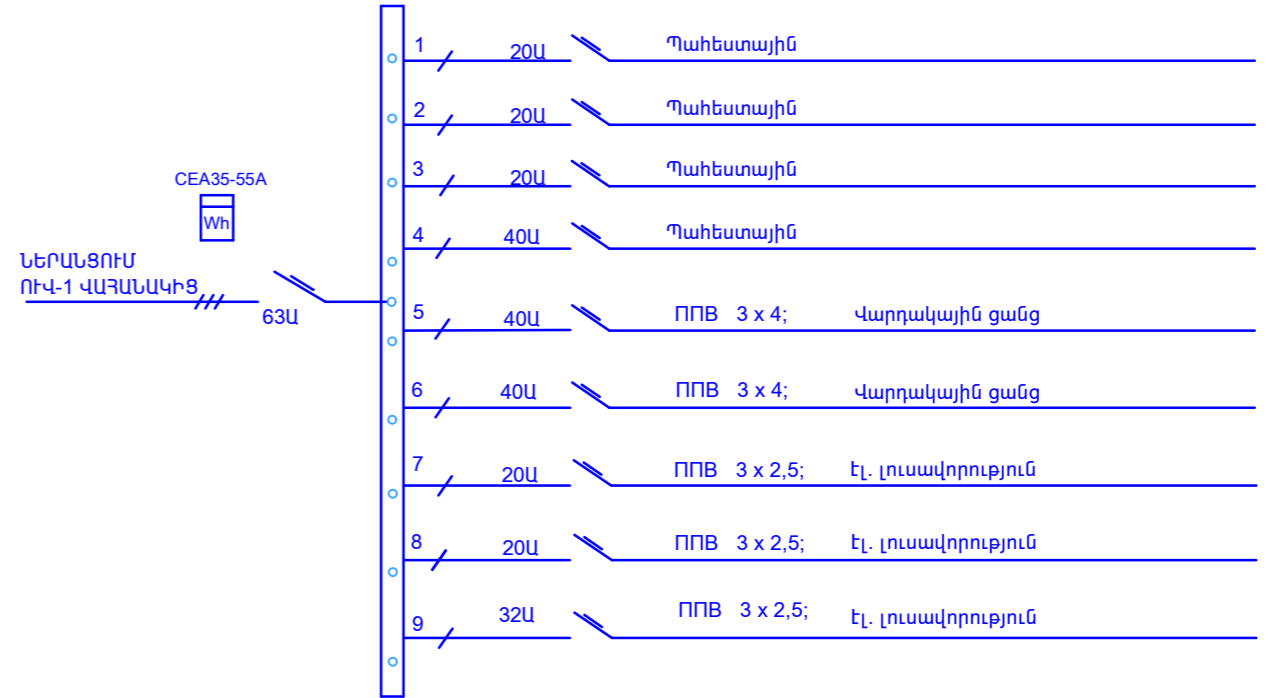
CEA35-55A

Wh

ՆԵՐԱՆՑՈՒՄ
ՌՒՎ-1 ՎԱՀԱՆԱԿԻՑ

63Ա

1 20Ա Պահեստային

2 20Ա Պահեստային

3 20Ա Պահեստային

4 40Ա Պահեստային

5 40Ա ППВ 3 x 4; Վարդակային ցանց

6 40Ա ППВ 3 x 4; Վարդակային ցանց

7 20Ա ППВ 3 x 2,5; Էլ. լուսավորություն

8 20Ա ППВ 3 x 2,5; Էլ. լուսավորություն

9 32Ա ППВ 3 x 2,5; Էլ. լուսավորություն